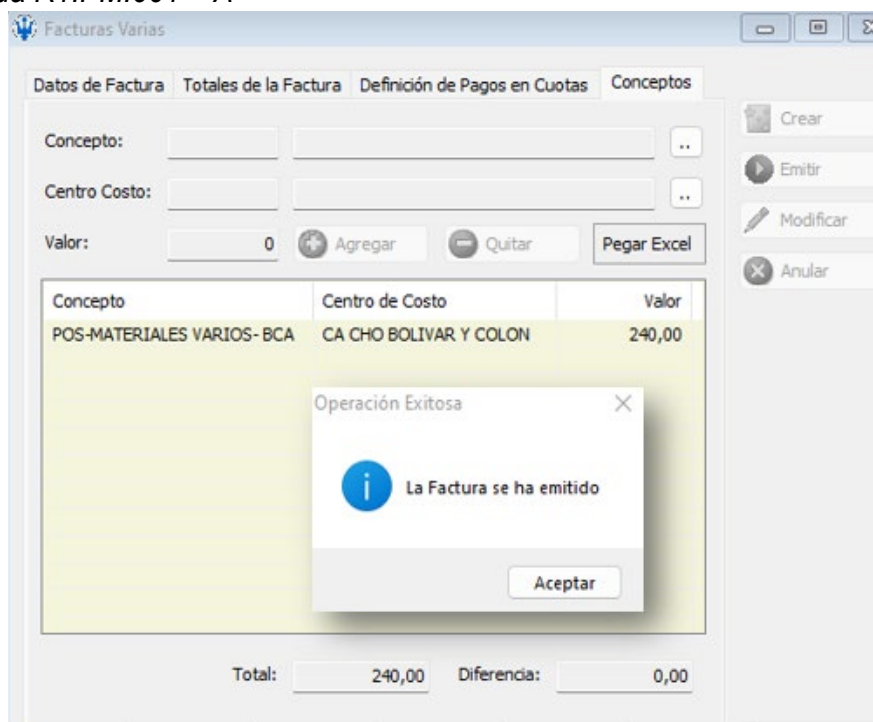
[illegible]

Facturas Varias

Datos de Factura | Totales de la Factura | Definición de Pagos en Cuotas | Conceptos

Crear
Emitir
Modificar
Anular

Concepto:
Centro Costo:
Valor: 0
Agregar
Quitar
Pegar Excel

| Concepto | Centro de Costo | Valor |
|---|---|---|
| POS-MATERIALES VARIOS- BCA | CA CHO BOLIVAR Y COLON | 240,00 |

Operación Exitosa

La Factura se ha emitido

Aceptar

Total: 240,00 Diferencia: 0,00